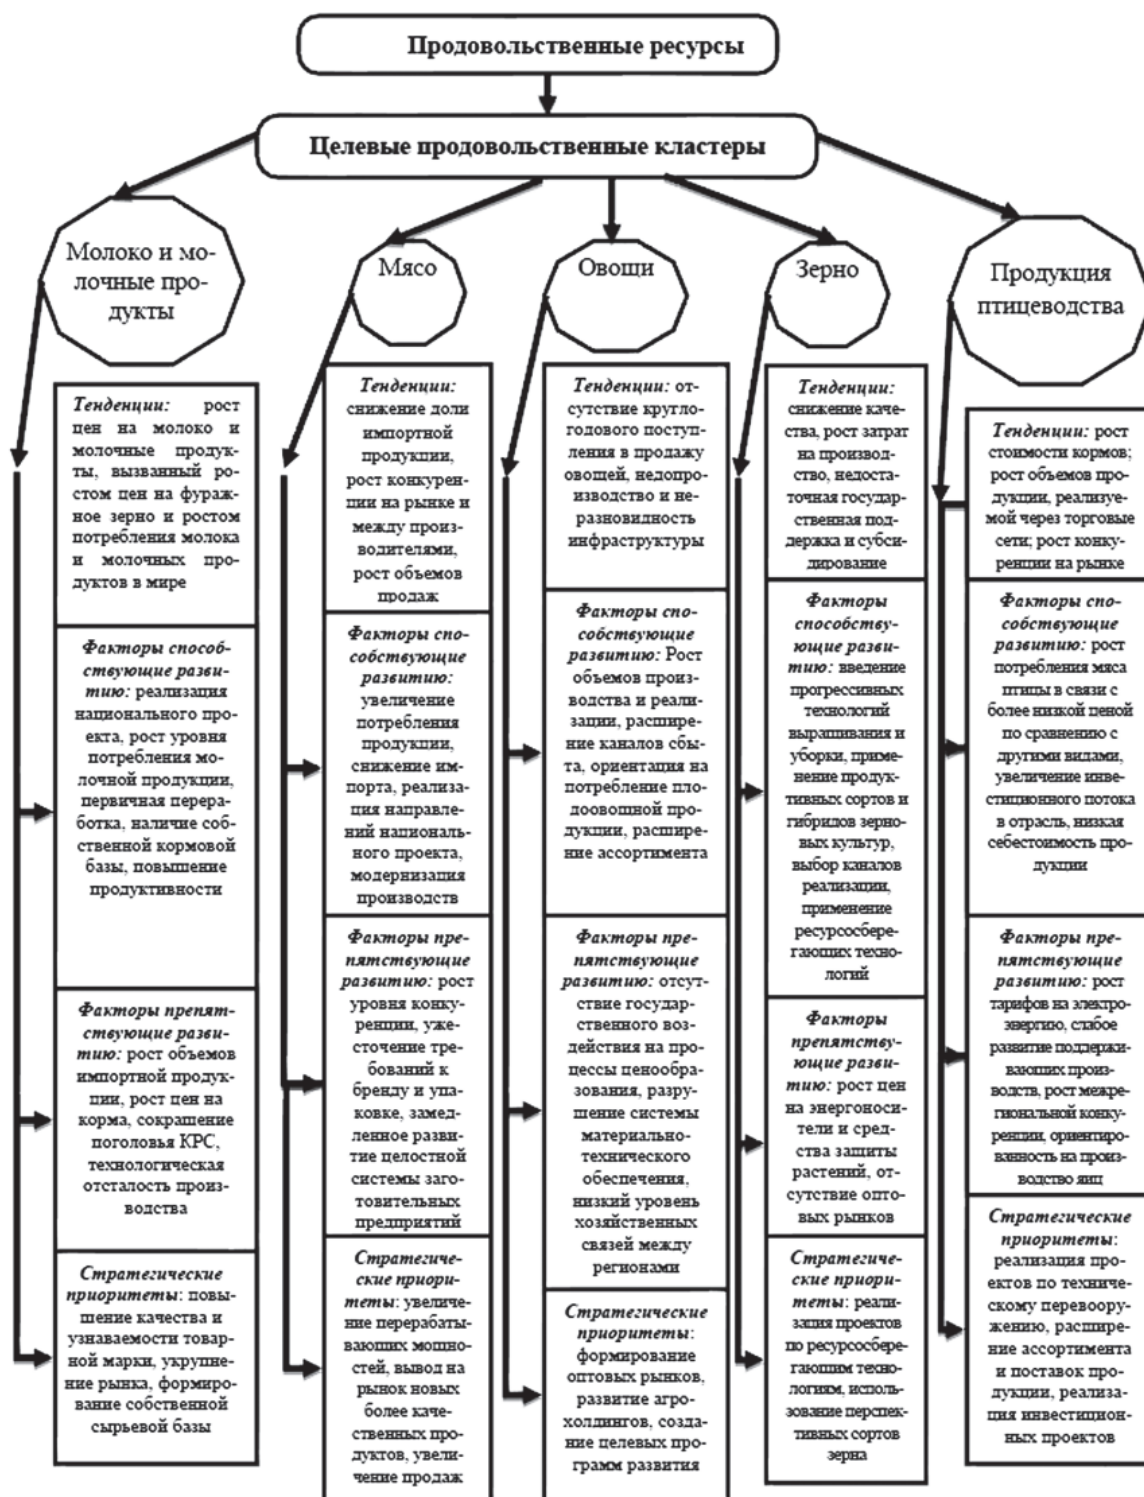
Продовольственные ресурсы

Целевые продовольственные кластеры

Молоко и молочные продукты

Мясо

Овощи

Зерно

Продукция птицеводства

Тенденции: рост цен на молоко и молочные продукты, вызванный ростом цен на фуражное зерно и ростом потребления молока и молочных продуктов в мире

Факторы способствующие развитию: реализация национального проекта, рост уровня потребления молочной продукции, первичная переработка, наличие собственной кормовой базы, повышение продуктивности

Факторы препятствующие развитию: рост объемов импортной продукции, рост цен на корма, сокращение поголовья КРС, технологическая отсталость производства

Стратегические приоритеты: повышение качества и узнаваемости товарной марки, укрупнение рынка, формирование собственной сырьевой базы

Тенденции: снижение доли импортной продукции, рост конкуренции на рынке и между производителями, рост объемов продаж

Факторы способствующие развитию: увеличение потребления продукции, снижение импорта, реализация направлений национального проекта, модернизация производств

Факторы препятствующие развитию: рост уровня конкуренции, ужесточение требований к бренду и упаковке, замедленное развитие целостной системы заготовительных предприятий

Стратегические приоритеты: увеличение перерабатывающих мощностей, вывод на рынок новых более качественных продуктов, увеличение продаж

Тенденции: отсутствие круглогодового поступления в продажу овощей, недопроизводство и неразновидность инфраструктуры

Факторы способствующие развитию: Рост объемов производства и реализации, расширение каналов сбыта, ориентация на потребление плодоовощной продукции, расширение ассортимента

Факторы препятствующие развитию: отсутствие государственного воздействия на процессы ценообразования, разрушение системы материально-технического обеспечения, низкий уровень хозяйственных связей между регионами

Стратегические приоритеты: формирование оптовых рынков, развитие агрохолдингов, создание целевых программ развития

Тенденции: снижение качества, рост затрат на производство, недостаточная государственная поддержка и субсидирование

Факторы способствующие развитию: введение прогрессивных технологий выращивания и уборки, применение продуктивных сортов и гибридов зерновых культур, выбор каналов реализации, применение ресурсосберегающих технологий

Факторы препятствующие развитию: рост цен на энергоносители и средства защиты растений, отсутствие оптовых рынков

Стратегические приоритеты: реализация проектов по ресурсосберегающим технологиям, использование перспективных сортов зерна

Тенденции: рост стоимости кормов; рост объемов продукции, реализуемой через торговые сети; рост конкуренции на рынке

Факторы способствующие развитию: рост потребления мяса птицы в связи с более низкой ценой по сравнению с другими видами, увеличение инвестиционного потока в отрасль, низкая себестоимость продукции

Факторы препятствующие развитию: рост тарифов на электроэнергию, слабое развитие поддерживающих производств, рост межрегиональной конкуренции, ориентированность на производство яиц

Стратегические приоритеты: реализация проектов по техническому перевооружению, расширение ассортимента и поставок продукции, реализация инвестиционных проектов